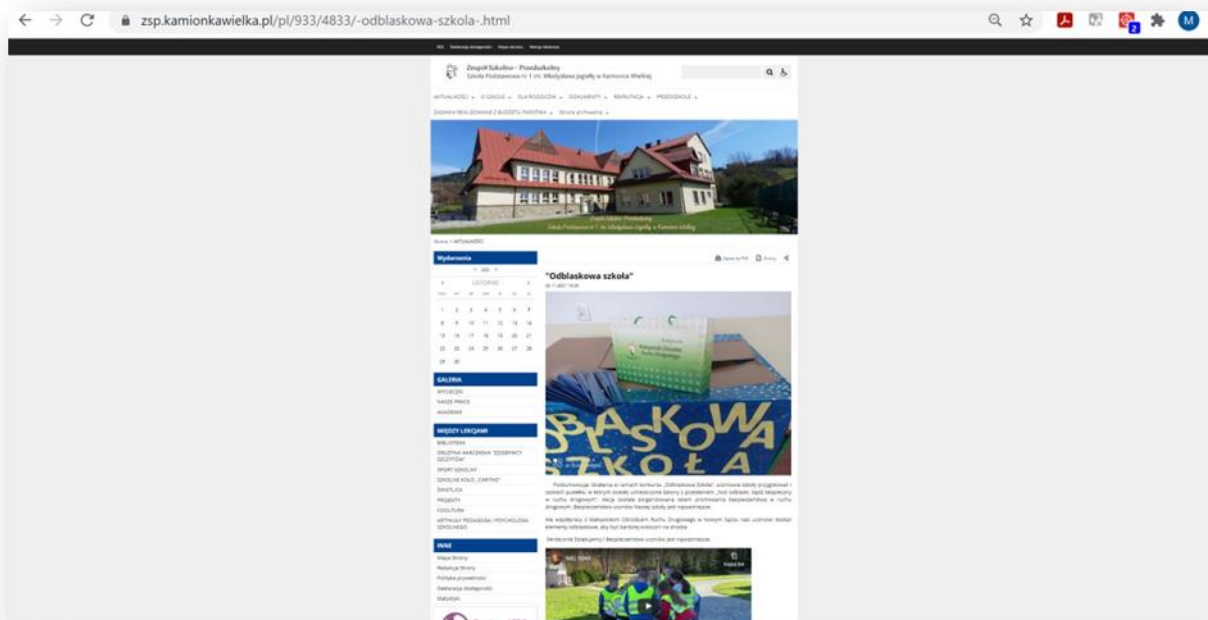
zsp.kamionkawielka.pl/pl/933/4833/-odblaskowa-szkola-.html

Zespół Szkolno - Przedszkolny
Szkoła Podstawowa nr 1 im. Władysława Jagiełły w Kamionce Wielkiej

AKTUALNOŚCI O SZKOLE DLA RODZICÓW DOKUMENTY REKRUTACJA PRZEDSZKOLE

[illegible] Strona archiwalna

Strona > AKTUALNOŚCI

Wydarzenia

LISTOPAD

| | | | | | | |
|---|---|---|---|---|---|---|
| 1 | 2 | 3 | 4 | 5 | 6 | 7 |
| 8 | 9 | 10 | 11 | 12 | 13 | 14 |
| 15 | 16 | 17 | 18 | 19 | 20 | 21 |
| 22 | 23 | 24 | 25 | 26 | 27 | 28 |
| 29 | 30 | | | | | |

GALERIA
WYCIECZKI
NASZE PRACE
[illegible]

MIĘDZY LEKCJAMI
BIBLIOTEKA
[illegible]
SPORT SZKOLNY
SZKOLNE KOŁO „CARITAS"
ŚWIETLICA
PROJEKTY
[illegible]
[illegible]

INNE
Mapa Strony
Redakcja Strony
Polityka prywatności
Deklaracja dostępności
Statystyki

"Odblaskowa szkoła"

ODBLASKOWA SZKOŁA

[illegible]